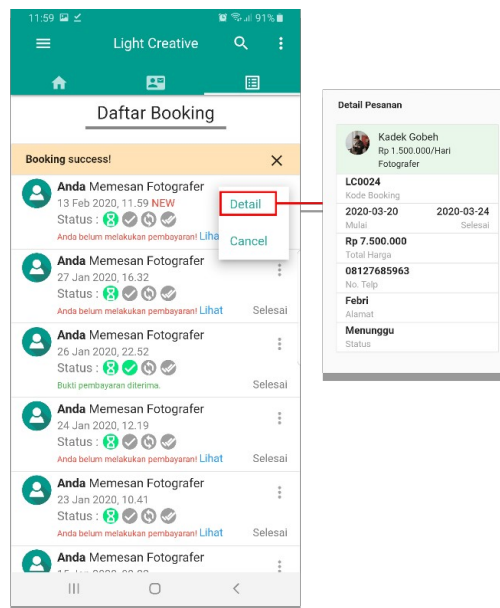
11:59 91%

Light Creative

Daftar Booking

Booking success!

Anda Memesan Fotografer
13 Feb 2020, 11.59 NEW
Status :
Anda belum melakukan pembayaran! Lihat

Detail

Cancel

Anda Memesan Fotografer
27 Jan 2020, 16.32
Status :
Anda belum melakukan pembayaran! Lihat
Selesai

Anda Memesan Fotografer
26 Jan 2020, 22.52
Status :
Bukti pembayaran diterima.
Selesai

Anda Memesan Fotografer
24 Jan 2020, 12.19
Status :
Anda belum melakukan pembayaran! Lihat
Selesai

Anda Memesan Fotografer
23 Jan 2020, 10.41
Status :
Anda belum melakukan pembayaran! Lihat
Selesai

Anda Memesan Fotografer
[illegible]

Detail Pesanan

Kadek Gobeh
Rp 1.500.000/Hari
Fotografer

LC0024
Kode Booking

2020-03-20
Mulai

2020-03-24
Selesai

Rp 7.500.000
Total Harga

08127685963
No. Telp

Febri
Alamat

Menunggu
Status